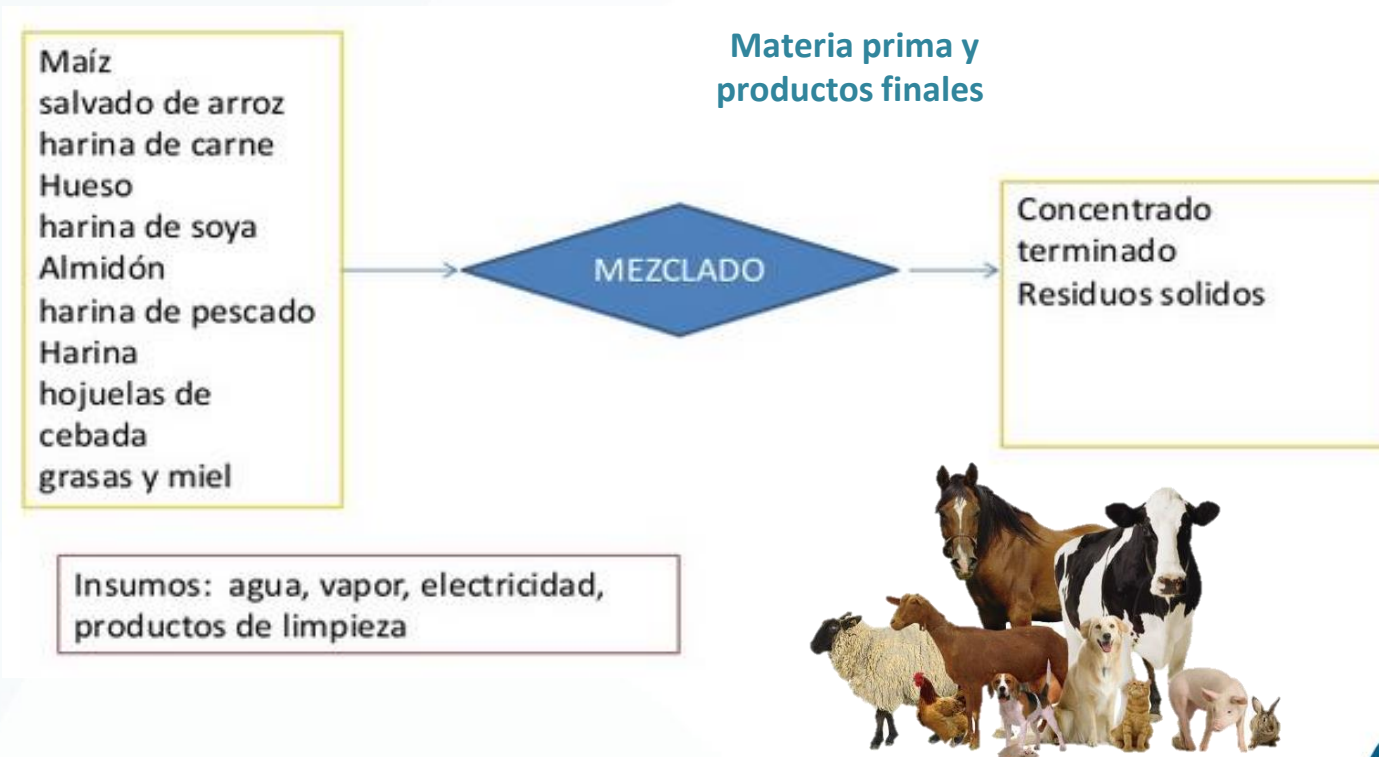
Materia prima y productos finales

Maíz
salvado de arroz
harina de carne
Hueso
harina de soya
Almidón
harina de pescado
Harina
hojuelas de cebada
grasas y miel

MEZCLADO

Concentrado terminado
Residuos solidos

Insumos: agua, vapor, electricidad, productos de limpieza